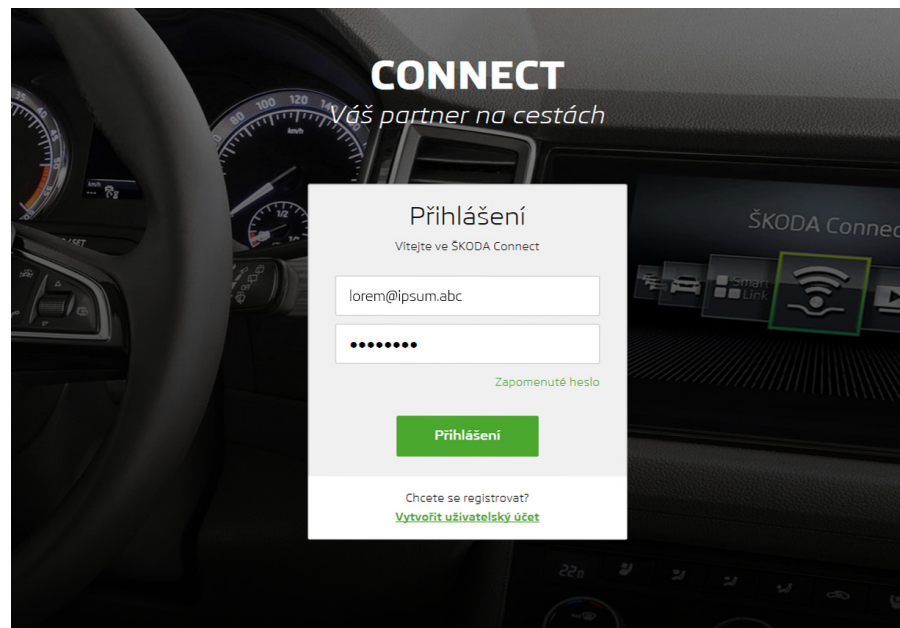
CONNECT
Váš partner na cestách

Přihlášení
Vítejte ve ŠKODA Connect

lorem@ipsum.abc

••••••••

Zapomenuté heslo

Přihlášení

Chcete se registrovat?
Vytvořit uživatelský účet

ŠKODA Connec

Smart Link

100 120 80 60 40 30 km/h 1/2

22.0